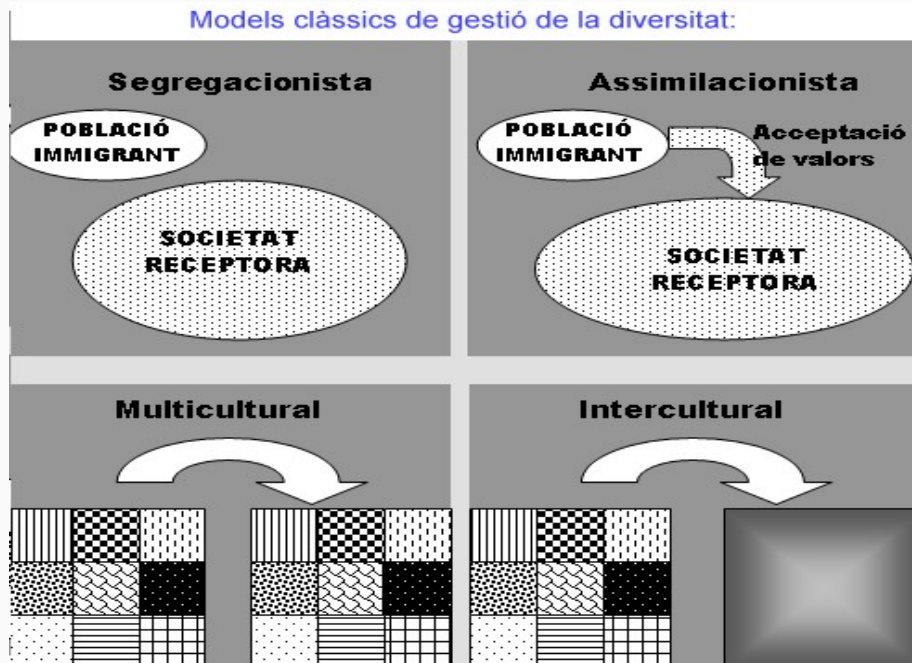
Models clàssics de gestió de la diversitat:

Segregacionista

POBLACIÓ IMMIGRANT

SOCIETAT RECEPTORA

Assimilacionista

POBLACIÓ IMMIGRANT

Acceptació de valors

SOCIETAT RECEPTORA

Multicultural

Intercultural